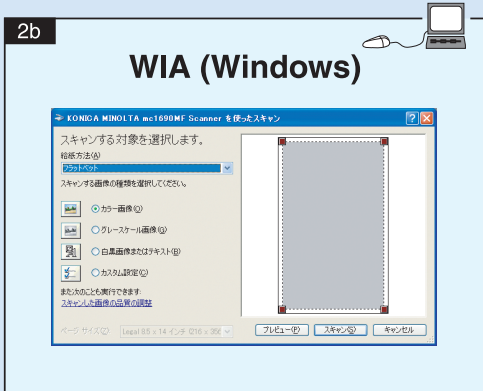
2b

WIA (Windows)

KONICA MINOLTA mc1690MF Scanner を使ったスキャン

スキャンする対象を選択します。

給紙方法(A)

フラットベッド

スキャンする画像の種類を選択してください。

カラー画像(C)

グレースケール画像(G)

白黒画像またはテキスト(B)

カスタム設定(C)

また次のことも実行できます:

スキャンした画像の品質の調整

ページ サイズ(Z) Legal 8.5 x 14 インチ (216 x 356

プレビュー(P)

スキャン(S)

キャンセル